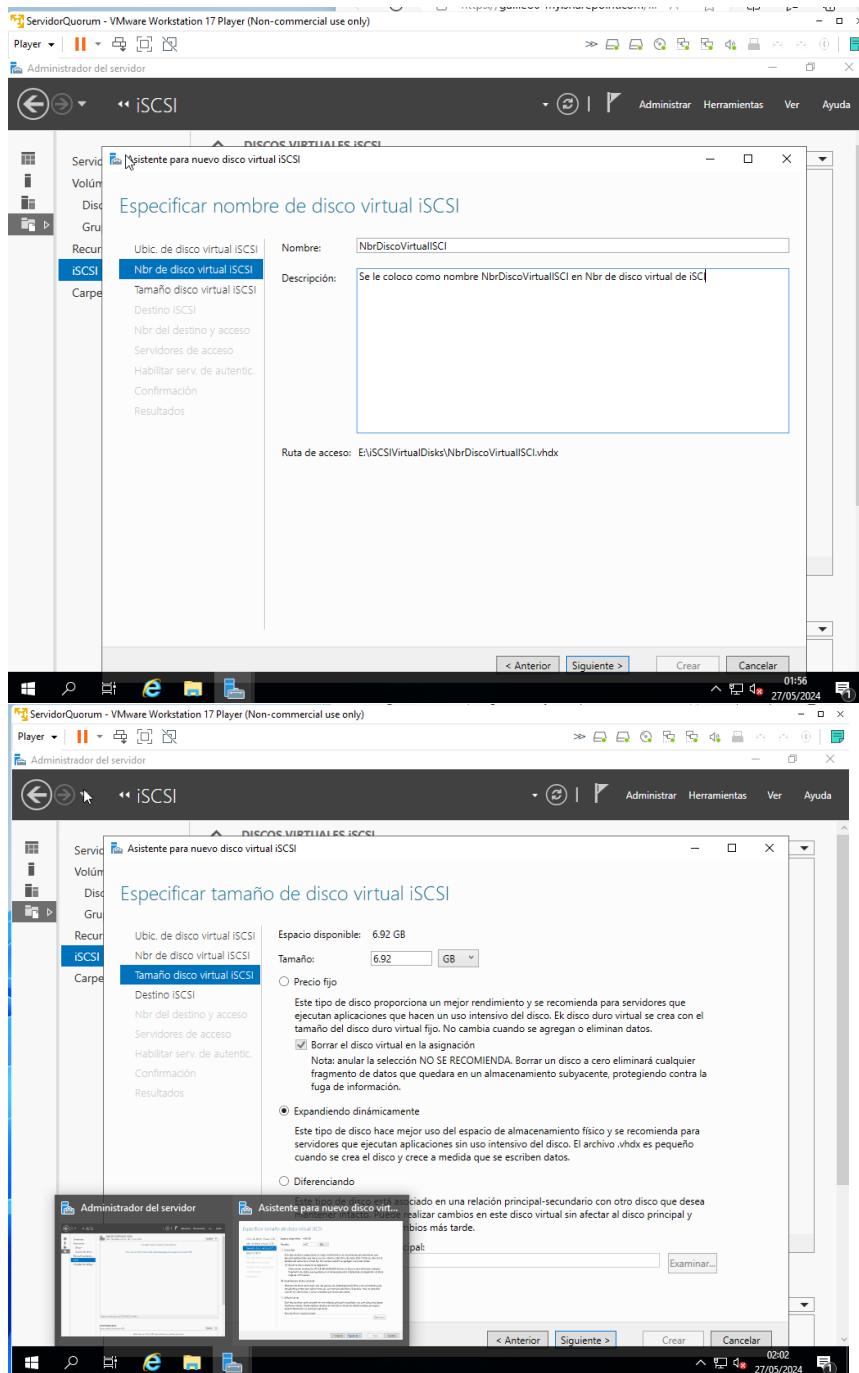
ServidorQuorum - VMware Workstation 17 Player (Non-commercial use only)
Player

Administrador del servidor

iSCSI
Administrar Herramientas Ver Ayuda

DISCOS VIRTUALES iSCSI
Servic
Volúm
Disc
Gru
Recur
iSCSI
Carpe

Asistente para nuevo disco virtual iSCSI

Especificar nombre de disco virtual iSCSI

Ubic. de disco virtual iSCSI
Nbr de disco virtual iSCSI
Tamaño disco virtual iSCSI
Destino iSCSI
Nbr del destino y acceso
Servidores de acceso
Habilitar serv. de autentic.
Confirmación
Resultados

Nombre: NbrDiscoVirtualISCI
Descripción: Se le coloco como nombre NbrDiscoVirtualISCI en Nbr de disco virtual de iSCI

Ruta de acceso: E:\iSCSIVirtualDisks\NbrDiscoVirtualISCI.vhdx

< Anterior Siguiente > Crear Cancelar

01:56
27/05/2024

ServidorQuorum - VMware Workstation 17 Player (Non-commercial use only)
Player

Administrador del servidor

iSCSI
Administrar Herramientas Ver Ayuda

DISCOS VIRTUALES iSCSI
Servic
Volúm
Disc
Gru
Recur
iSCSI
Carpe

Asistente para nuevo disco virtual iSCSI

Especificar tamaño de disco virtual iSCSI

Ubic. de disco virtual iSCSI
Nbr de disco virtual iSCSI
Tamaño disco virtual iSCSI
Destino iSCSI
Nbr del destino y acceso
Servidores de acceso
Habilitar serv. de autentic.
Confirmación
Resultados

Espacio disponible: 6.92 GB
Tamaño: 6.92 GB

Precio fijo
Este tipo de disco proporciona un mejor rendimiento y se recomienda para servidores que ejecutan aplicaciones que hacen un uso intensivo del disco. Ek disco duro virtual se crea con el tamaño del disco duro virtual fijo. No cambia cuando se agregan o eliminan datos.
Borrar el disco virtual en la asignación
Nota: anular la selección NO SE RECOMIENDA. Borrar un disco a cero eliminará cualquier fragmento de datos que quedara en un almacenamiento subyacente, protegiendo contra la fuga de información.

Expandiendo dinámicamente
Este tipo de disco hace mejor uso del espacio de almacenamiento físico y se recomienda para servidores que ejecutan aplicaciones sin uso intensivo del disco. El archivo .vhdx es pequeño cuando se crea el disco y crece a medida que se escriben datos.

Diferenciando
Este tipo de disco está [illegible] en una relación principal-secundario con otro disco que desea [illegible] realizar cambios en este disco virtual sin afectar al disco principal y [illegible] bios más tarde.
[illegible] pal:
Examinar...

Administrador del servidor
Asistente para nuevo disco virt...

< Anterior Siguiente > Crear Cancelar

02:02
27/05/2024